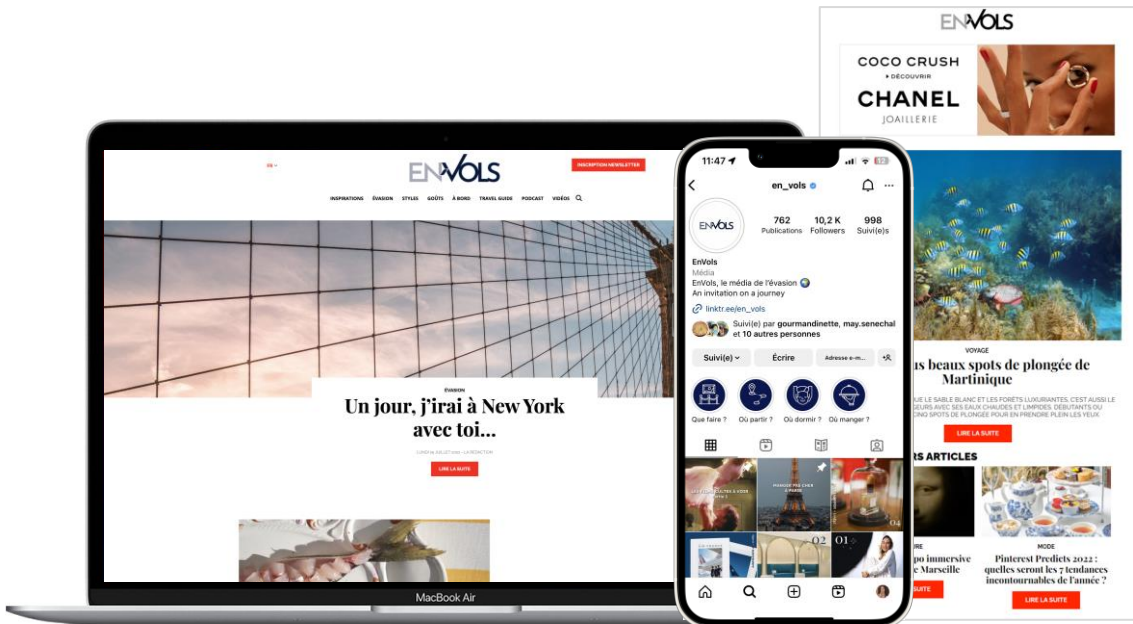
ENVOLS

COCO CRUSH
DÉCOUVRIR
CHANEL
JOAILLERIE

VOYAGE
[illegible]us beaux spots de plongée de Martinique

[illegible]UE LE SABLE BLANC ET LES FORÊTS LUXURIANTES, C'EST AUSSI LE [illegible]GEURS AVEC SES EAUX CHAUDES ET LIMPIDES. DÉBUTANTS OU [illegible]CINQ SPOTS DE PLONGÉE POUR EN PRENDRE PLEIN LES YEUX

LIRE LA SUITE

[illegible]RS ARTICLES

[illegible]RE
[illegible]po immersive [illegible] Marseille
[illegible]

MODE
Pinterest Predicts 2022 : quelles seront les 7 tendances incontournables de l'année ?
LIRE LA SUITE

FR

ENVOLS

INSCRIPTION NEWSLETTER

INSPIRATIONS ÉVASION STYLES GOÛTS À BORD TRAVEL GUIDE PODCAST VIDÉOS

ÉVASION
Un jour, j'irai à New York avec toi…
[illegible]
LIRE LA SUITE

MacBook Air

11:47

en_vols

ENVOLS
762 Publications
10,2 K Followers
998 Suivi(e)s

EnVols
Média
EnVols, le média de l'évasion
An invitation on a journey
linktr.ee/en_vols
Suivi(e) par gourmandinette, may.senechal et 10 autres personnes

Suivi(e)
Écrire
Adresse e-m...

Que faire ?
Où partir ?
Où dormir ?
Où manger ?

MANGER PRÈS CHEZ À PARIS
04
02
01